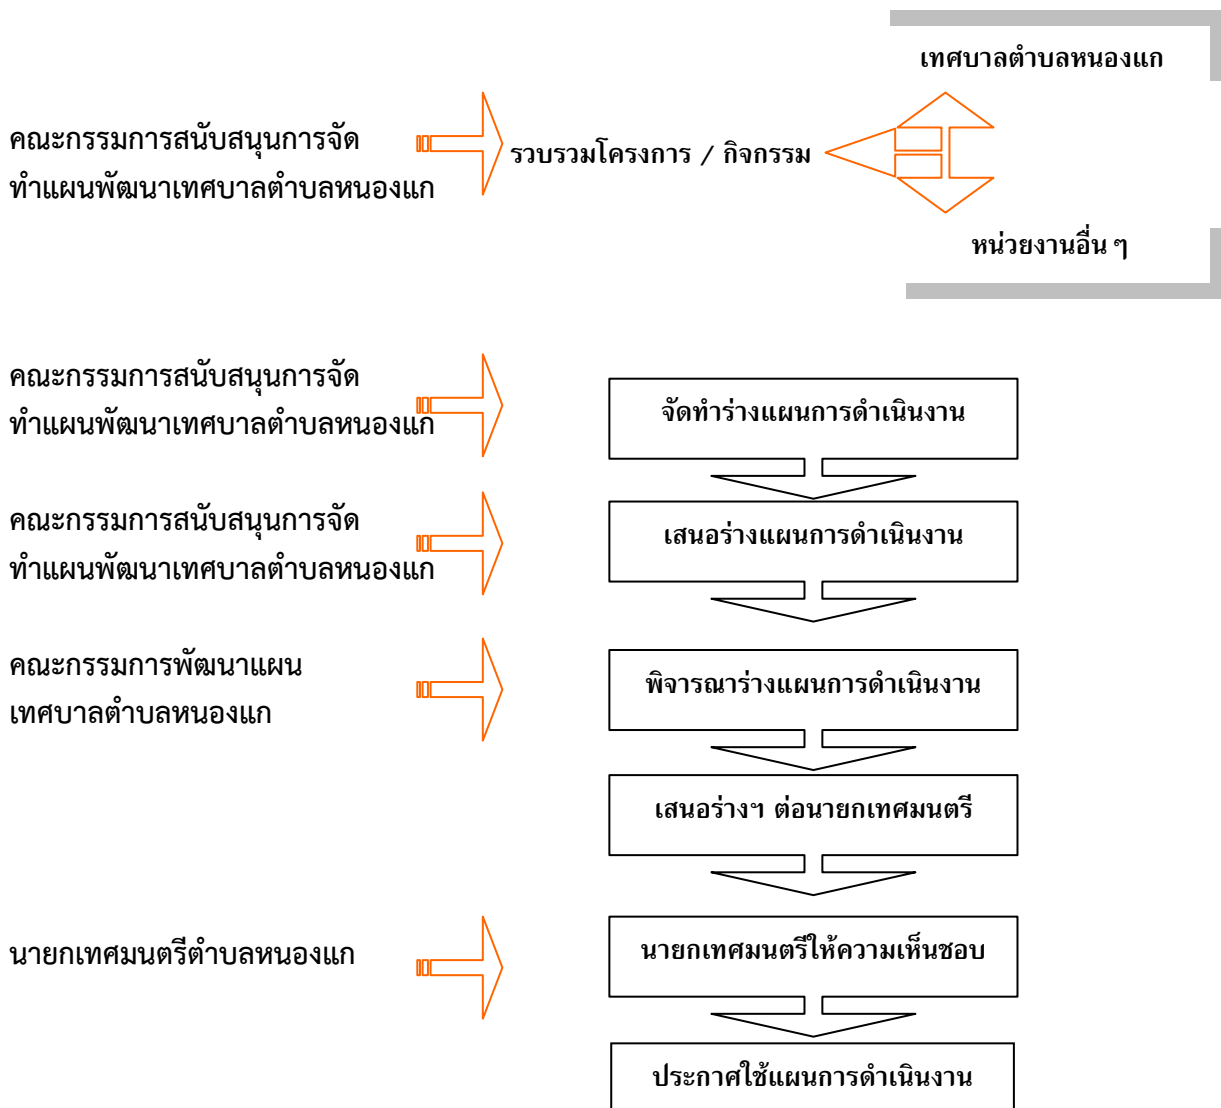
เทศบาลตำบลหนองแก

คณะกรรมการสนับสนุนการจัดทำแผนพัฒนาเทศบาลตำบลหนองแก

รวบรวมโครงการ / กิจกรรม

หน่วยงานอื่น ๆ

คณะกรรมการสนับสนุนการจัดทำแผนพัฒนาเทศบาลตำบลหนองแก

จัดทำร่างแผนการดำเนินงาน

คณะกรรมการสนับสนุนการจัดทำแผนพัฒนาเทศบาลตำบลหนองแก

เสนอร่างแผนการดำเนินงาน

คณะกรรมการพัฒนาแผนเทศบาลตำบลหนองแก

พิจารณาร่างแผนการดำเนินงาน

เสนอร่างฯ ต่อนายกเทศมนตรี

นายกเทศมนตรีตำบลหนองแก

นายกเทศมนตรีให้ความเห็นชอบ

ประกาศใช้แผนการดำเนินงาน